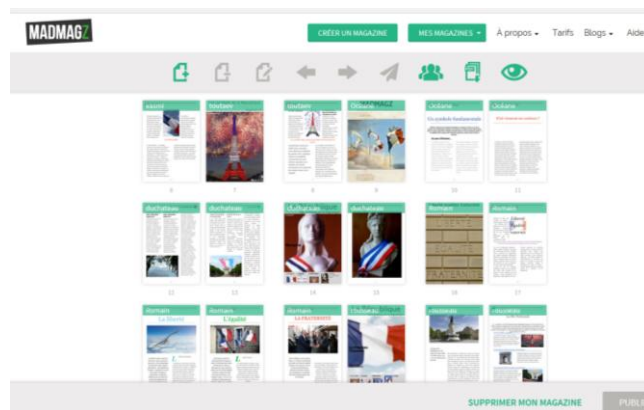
MADMAGZ

CRÉER UN MAGAZINE

MES MAGAZINES

À propos

Tarifs

Blogs

Aide

saunt

toutain

toutain

Océane

Océane

6

7

8

9

10

11

duchateau

duchateau

duchateau

duchateau

Romain

Romain

12

13

14

15

16

17

Romain

Romain

Romain

Océane

Lucas

Lucas

La liberté

L'Égalité

LA FRATERNITÉ

SUPPRIMER MON MAGAZINE

PUBLI